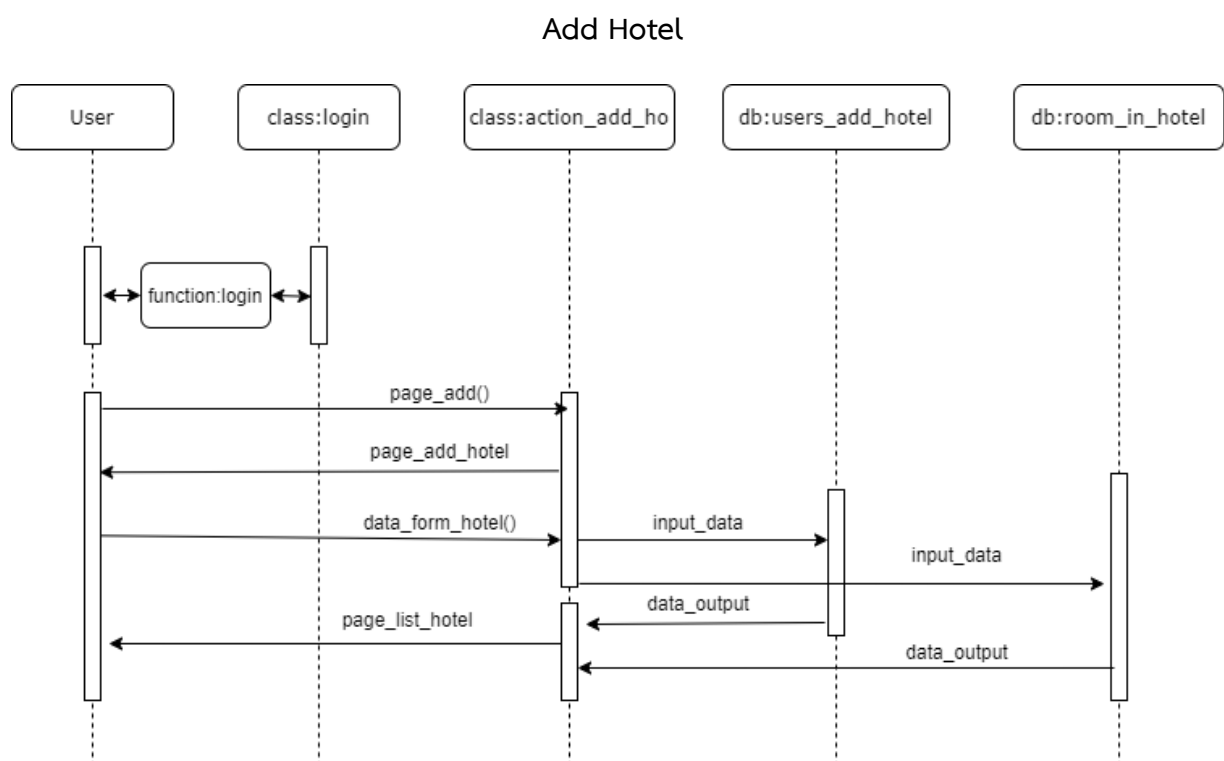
Add Hotel

User

class:login

class:action_add_ho

db:users_add_hotel

db:room_in_hotel

function:login

page_add()

page_add_hotel

data_form_hotel()

input_data

input_data

data_output

page_list_hotel

data_output